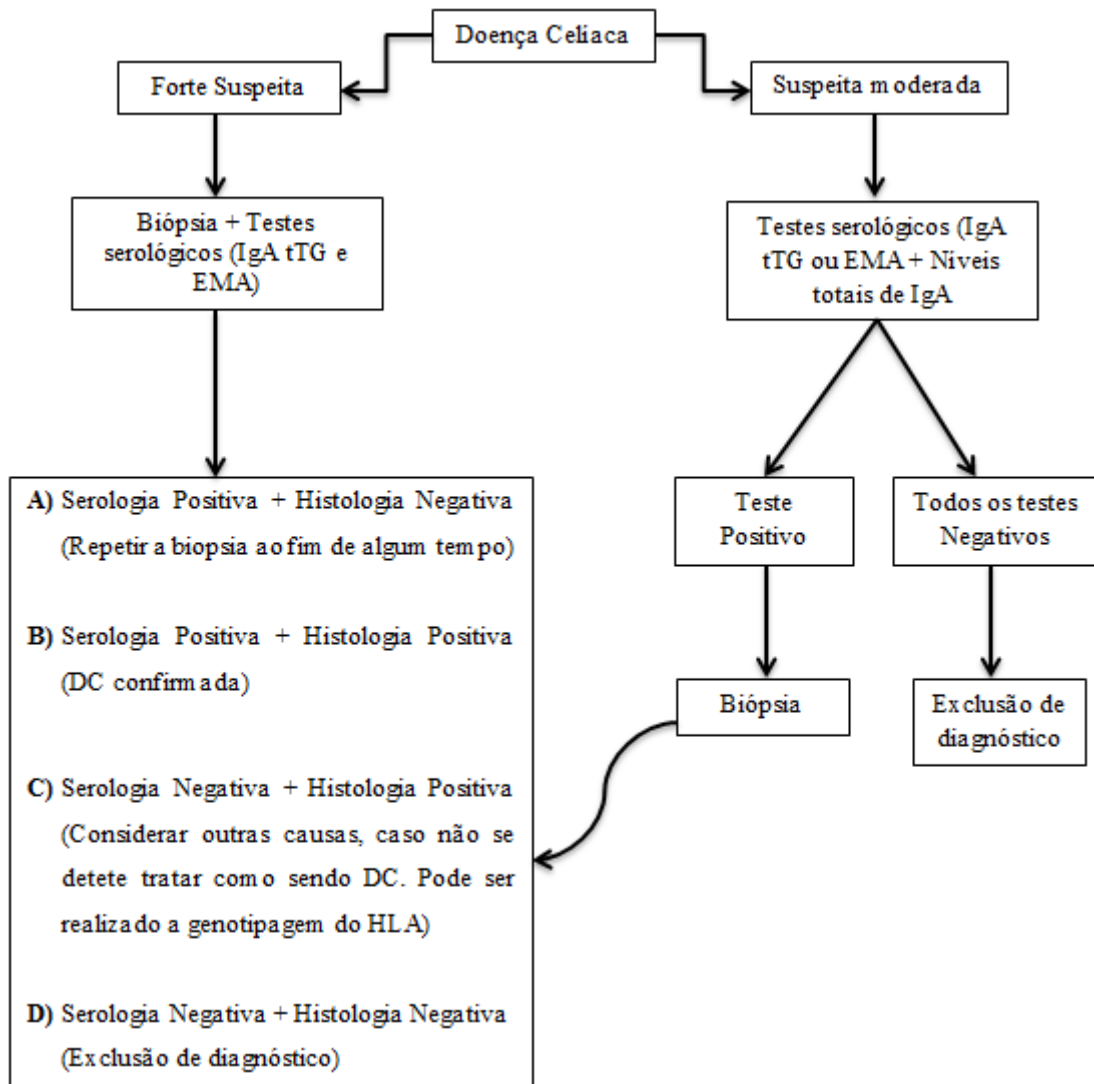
Doença Celíaca

Forte Suspeita

Suspeita moderada

Biópsia + Testes serológicos (IgA tTG e EMA)

Testes serológicos (IgA tTG ou EMA + Niveis totais de IgA

Teste Positivo

Todos os testes Negativos

Biópsia

Exclusão de diagnóstico

A) Serologia Positiva + Histologia Negativa (Repetir a biopsia ao fim de algum tempo)

B) Serologia Positiva + Histologia Positiva (DC confirmada)

C) Serologia Negativa + Histologia Positiva (Considerar outras causas, caso não se detete tratar como sendo DC. Pode ser realizado a genotipagem do HLA)

D) Serologia Negativa + Histologia Negativa (Exclusão de diagnóstico)